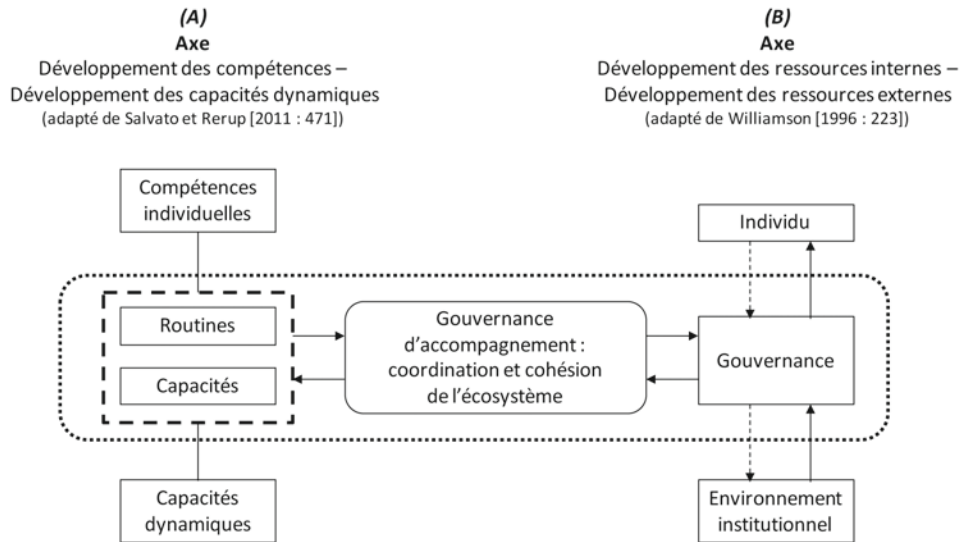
(A)
Axe
Développement des compétences – Développement des capacités dynamiques
(adapté de Salvato et Rerup [2011 : 471])

(B)
Axe
Développement des ressources internes – Développement des ressources externes
(adapté de Williamson [1996 : 223])

Compétences individuelles

Routines

Capacités

Capacités dynamiques

Gouvernance d'accompagnement : coordination et cohésion de l'écosystème

Individu

Gouvernance

Environnement institutionnel